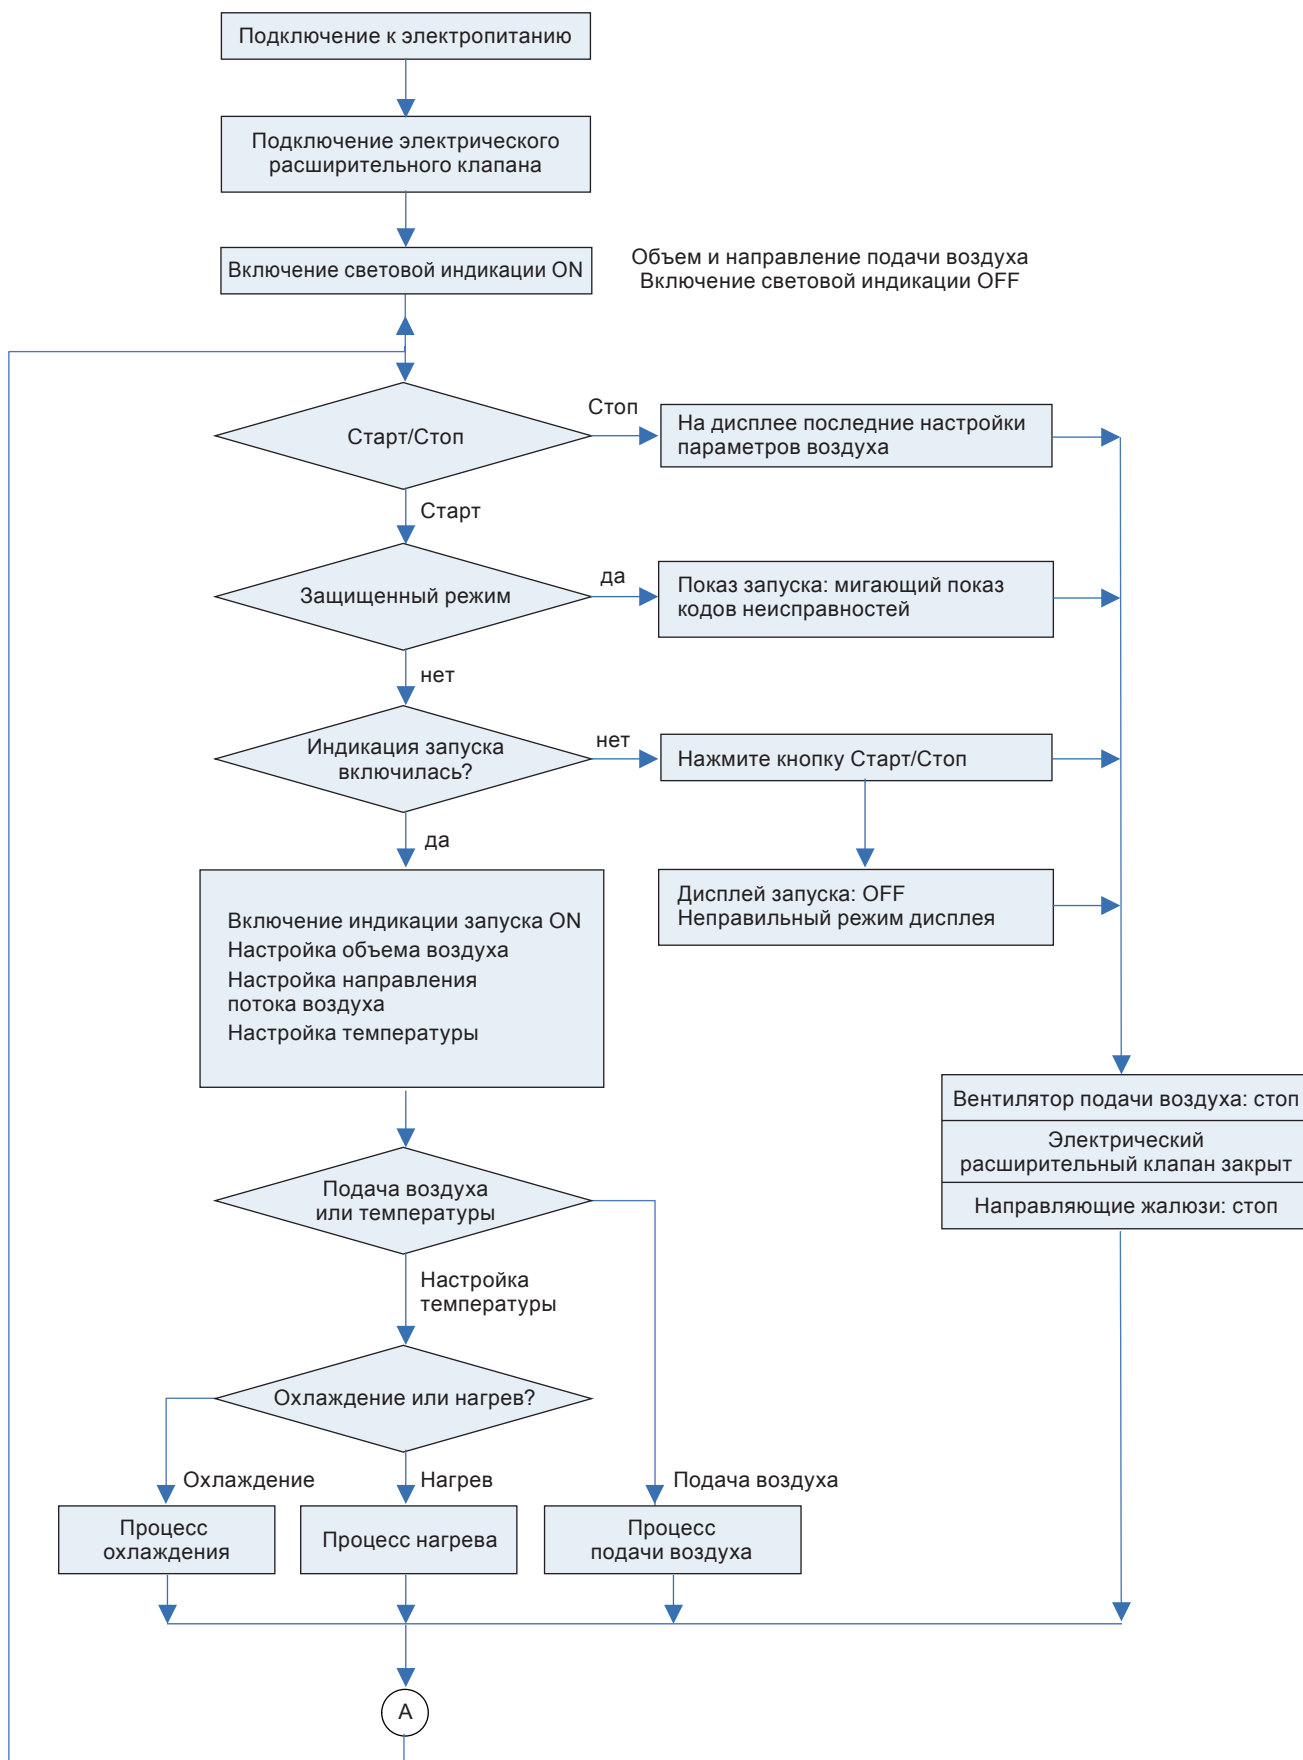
Подключение к электропитанию

Подключение электрического расширительного клапана

Включение световой индикации ON

Объем и направление подачи воздуха
Включение световой индикации OFF

Старт/Стоп

Стоп

На дисплее последние настройки параметров воздуха

Старт

Защищенный режим

да

Показ запуска: мигающий показ кодов неисправностей

нет

Индикация запуска включилась?

нет

Нажмите кнопку Старт/Стоп

да

Дисплей запуска: OFF
Неправильный режим дисплея

Включение индикации запуска ON
Настройка объема воздуха
Настройка направления потока воздуха
Настройка температуры

Вентилятор подачи воздуха: стоп

Электрический расширительный клапан закрыт

Направляющие жалюзи: стоп

Подача воздуха или температуры

Настройка температуры

Охлаждение или нагрев?

Охлаждение

Нагрев

Подача воздуха

Процесс охлаждения

Процесс нагрева

Процесс подачи воздуха

A